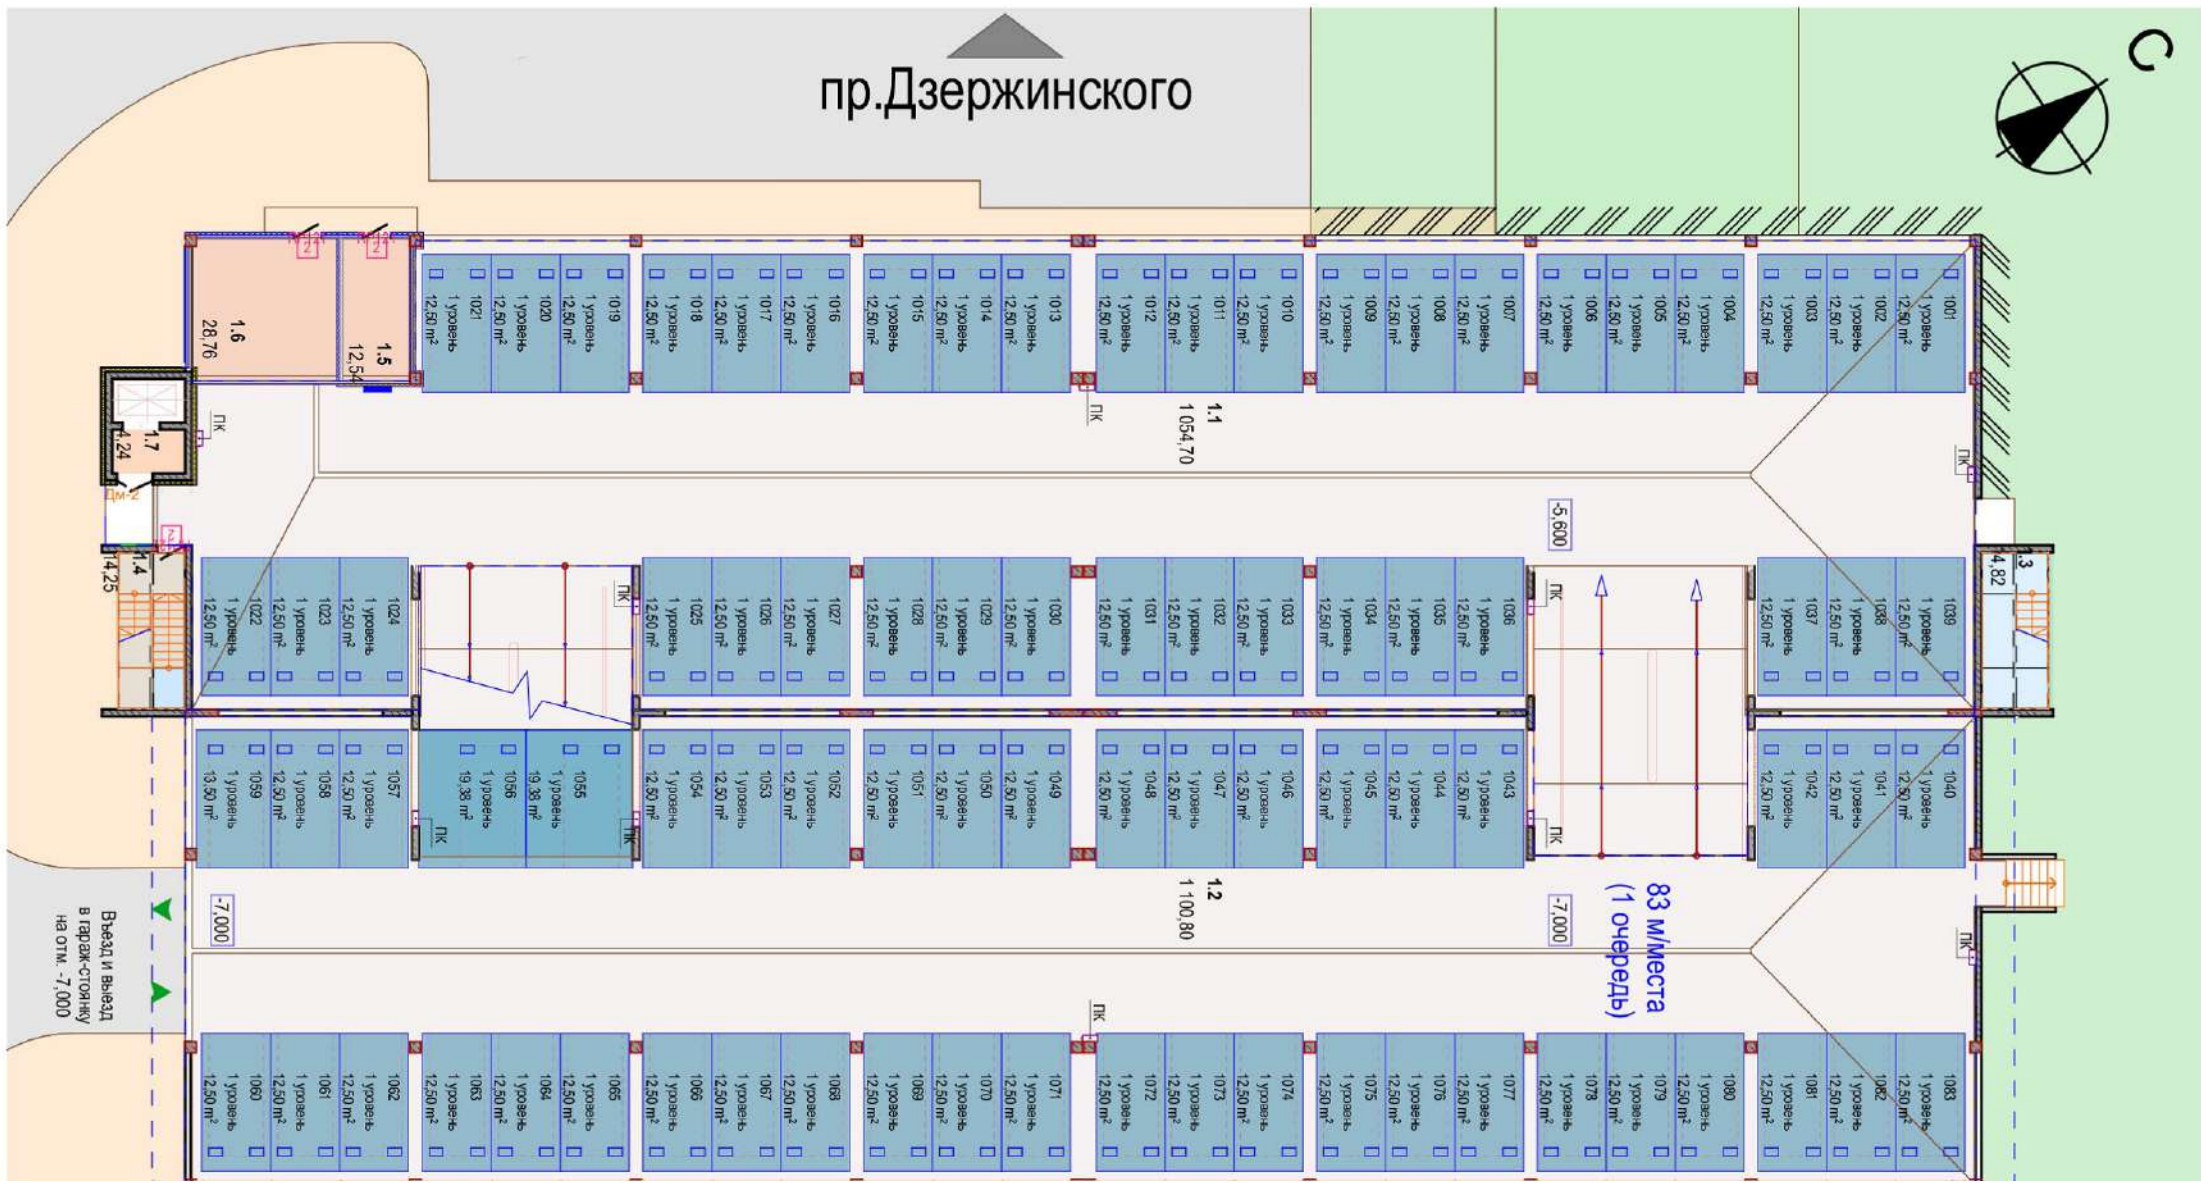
пр.Дзержинского

С

1.6
28,76

1.5
12,54

1.7
4,24

Дм-2

1.4
4,25

1.3
4,82

ПК

1021 1 уровень 12,50 m²
1020 1 уровень 12,50 m²
1019 1 уровень 12,50 m²
1018 1 уровень 12,50 m²
1017 1 уровень 12,50 m²
1016 1 уровень 12,50 m²
1015 1 уровень 12,50 m²
1014 1 уровень 12,50 m²
1013 1 уровень 12,50 m²
1012 1 уровень 12,50 m²
1011 1 уровень 12,50 m²
1010 1 уровень 12,50 m²
1009 1 уровень 12,50 m²
1008 1 уровень 12,50 m²
1007 1 уровень 12,50 m²
1006 1 уровень 12,50 m²
1005 1 уровень 12,50 m²
1004 1 уровень 12,50 m²
1003 1 уровень 12,50 m²
1002 1 уровень 12,50 m²
1001 1 уровень 12,50 m²

1.1
1 054,70

-5,600

1022 1 уровень 12,50 m²
1023 1 уровень 12,50 m²
1024 1 уровень 12,50 m²
1025 1 уровень 12,50 m²
1026 1 уровень 12,50 m²
1027 1 уровень 12,50 m²
1028 1 уровень 12,50 m²
1029 1 уровень 12,50 m²
1030 1 уровень 12,50 m²
1031 1 уровень 12,50 m²
1032 1 уровень 12,50 m²
1033 1 уровень 12,50 m²
1034 1 уровень 12,50 m²
1035 1 уровень 12,50 m²
1036 1 уровень 12,50 m²
1037 1 уровень 12,50 m²
1038 1 уровень 12,50 m²
1039 1 уровень 12,50 m²

1059 1 уровень 13,50 m²
1058 1 уровень 12,50 m²
1057 1 уровень 12,50 m²
1056 1 уровень 19,38 m²
1055 1 уровень 19,38 m²
1054 1 уровень 12,50 m²
1053 1 уровень 12,50 m²
1052 1 уровень 12,50 m²
1051 1 уровень 12,50 m²
1050 1 уровень 12,50 m²
1049 1 уровень 12,50 m²
1048 1 уровень 12,50 m²
1047 1 уровень 12,50 m²
1046 1 уровень 12,50 m²
1045 1 уровень 12,50 m²
1044 1 уровень 12,50 m²
1043 1 уровень 12,50 m²
1042 1 уровень 12,50 m²
1041 1 уровень 12,50 m²
1040 1 уровень 12,50 m²

Въезд и выезд в гараж-стоянку на отм. -7,000

-7,000

1.2
1 100,80

-7,000

83 м/места (1 очередь)

1060 1 уровень 12,50 m²
1061 1 уровень 12,50 m²
1062 1 уровень 12,50 m²
1063 1 уровень 12,50 m²
1064 1 уровень 12,50 m²
1065 1 уровень 12,50 m²
1066 1 уровень 12,50 m²
1067 1 уровень 12,50 m²
1068 1 уровень 12,50 m²
1069 1 уровень 12,50 m²
1070 1 уровень 12,50 m²
1071 1 уровень 12,50 m²
1072 1 уровень 12,50 m²
1073 1 уровень 12,50 m²
1074 1 уровень 12,50 m²
1075 1 уровень 12,50 m²
1076 1 уровень 12,50 m²
1077 1 уровень 12,50 m²
1078 1 уровень 12,50 m²
1079 1 уровень 12,50 m²
1080 1 уровень 12,50 m²
1081 1 уровень 12,50 m²
1082 1 уровень 12,50 m²
1083 1 уровень 12,50 m²